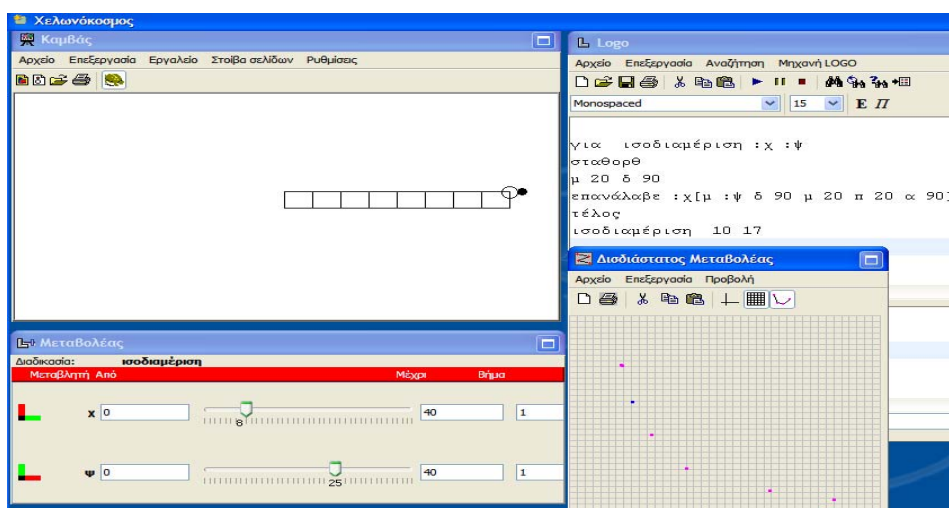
Χελωνόκοσμος

Καμβάς

Αρχείο Επεξεργασία Εργαλείο Στοίβα σελίδων Ρυθμίσεις

Logo

Αρχείο Επεξεργασία Αναζήτηση Μηχανή LOGO

Monospaced 15 Ε Π

για ισοδιαμέριση :χ :ψ
σταθορθ
μ 20 δ 90
επανάλαβε :χ[μ :ψ δ 90 μ 20 π 20 α 90]
τέλος
ισοδιαμέριση 10 17

Διδιάστατος Μεταβολέας

Αρχείο Επεξεργασία Προβολή

Μεταβολέας

Διαδικασία: ισοδιαμέριση

| Μεταβλητή | Από | | Μέχρι | Βήμα |
|---|---|---|---|---|
| x | 0 | 8 | 40 | 1 |
| ψ | 0 | 25 | 40 | 1 |